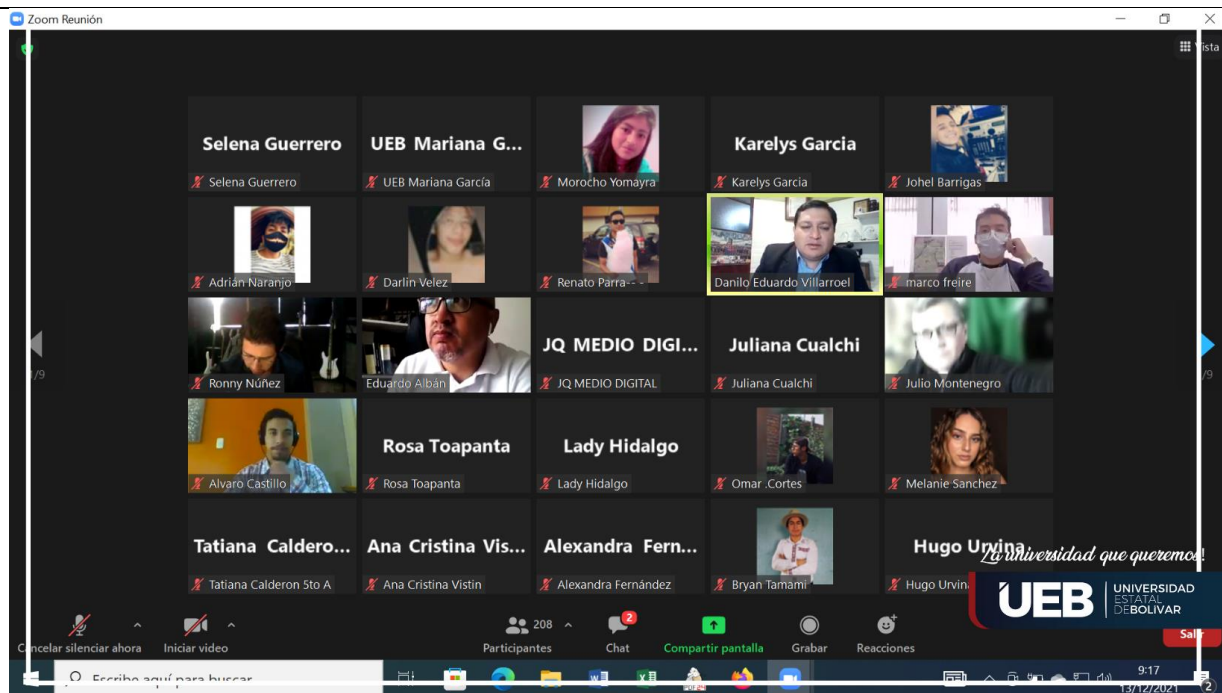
Zoom Reunión

Vista

2/9

Selena Guerrero
Selena Guerrero

UEB Mariana G...
UEB Mariana García

Morocho Yomayra

Karelys Garcia
Karelys Garcia

Johel Barrigas

Adrián Naranjo

Darlin Velez

Renato Parra- - -

Danilo Eduardo Villarroel

marco freire

Ronny Núñez

Eduardo Albán

JQ MEDIO DIGI...
JQ MEDIO DIGITAL

Juliana Cualchi
Juliana Cualchi

Julio Montenegro

Alvaro Castillo

Rosa Toapanta
Rosa Toapanta

Lady Hidalgo
Lady Hidalgo

Omar .Cortes

Melanie Sanchez

Tatiana Caldero...
Tatiana Calderon 5to A

Ana Cristina Vis...
Ana Cristina Vistin

Alexandra Fern...
Alexandra Fernández

Bryan Tamami

Hugo Urvina
Hugo Urvina

2/9

La universidad que queremos!

UEB UNIVERSIDAD ESTATAL DE BOLIVAR

Cancelar silenciar ahora

Iniciar video

208
Participantes

2
Chat

Compartir pantalla

Grabar

Reacciones

Salir

Escribe aquí para buscar

9:17
13/12/2021

2